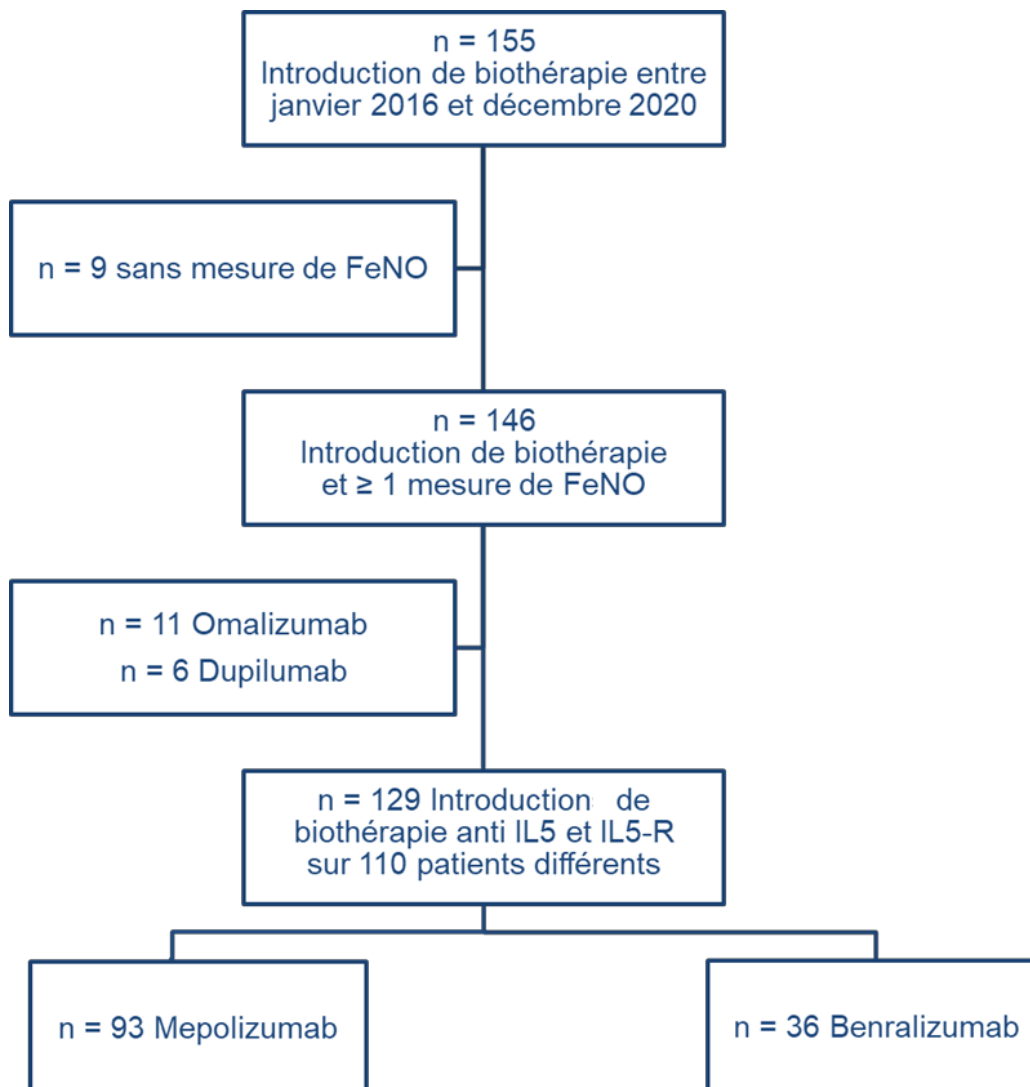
n = 155
Introduction de biothérapie entre janvier 2016 et décembre 2020

n = 9 sans mesure de FeNO

n = 146
Introduction de biothérapie et ≥ 1 mesure de FeNO

n = 11 Omalizumab
n = 6 Dupilumab

n = 129 Introduction de biothérapie anti IL5 et IL5-R sur 110 patients différents

n = 93 Mepolizumab

n = 36 Benralizumab